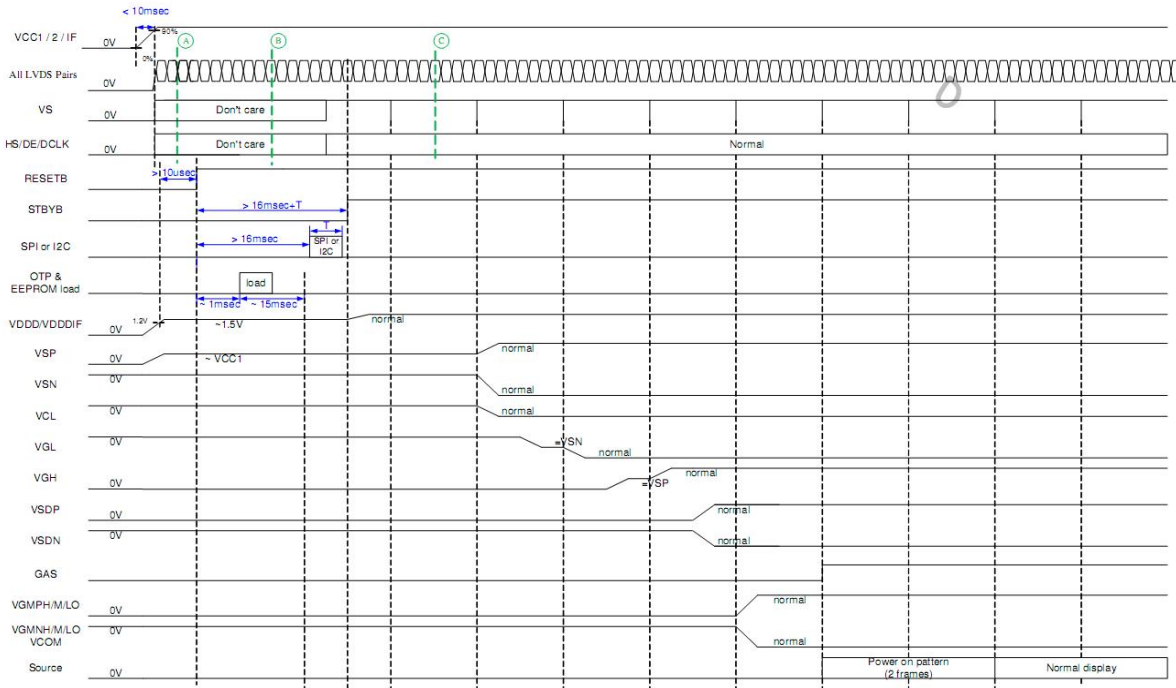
< 10msec

VCC1 / 2 / IF 0V 90% 0%

A B C

All LVDS Pairs 0V

VS 0V Don't care

HS/DE/DCLK 0V Don't care Normal

RESETB > 10usec

STBYB > 16msec+T

SPI or I2C > 16msec T SPI or I2C

OTP & EEPROM load load ~ 1msec ~ 15msec

VDDD/VDDDIF 0V 1.2V ~1.5V normal

VSP 0V ~ VCC1 normal

VSN 0V normal

VCL 0V normal

VGL 0V =VSN normal

VGH 0V =VSP normal

VSDP 0V normal

VSDN 0V normal

GAS

VGMPH/M/LO 0V normal

VGMNH/M/LO VCOM 0V normal

Source 0V Power on pattern (2 frames) Normal display